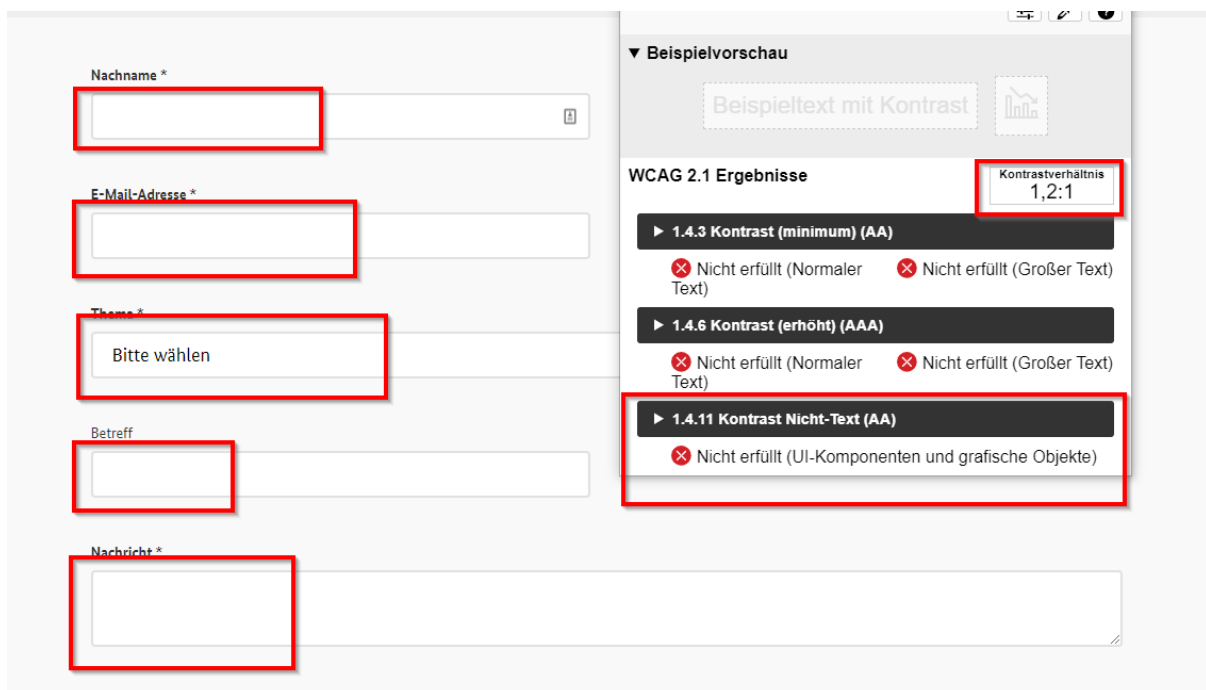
Nachname *

E-Mail-Adresse *

Thema *

Bitte wählen

Betreff

Nachricht *

▼ Beispielvorschau

Beispieltext mit Kontrast

WCAG 2.1 Ergebnisse

Kontrastverhältnis
1,2:1

▶ 1.4.3 Kontrast (minimum) (AA)

Nicht erfüllt (Normaler Text)

Nicht erfüllt (Großer Text)

▶ 1.4.6 Kontrast (erhöht) (AAA)

Nicht erfüllt (Normaler Text)

Nicht erfüllt (Großer Text)

▶ 1.4.11 Kontrast Nicht-Text (AA)

Nicht erfüllt (UI-Komponenten und grafische Objekte)